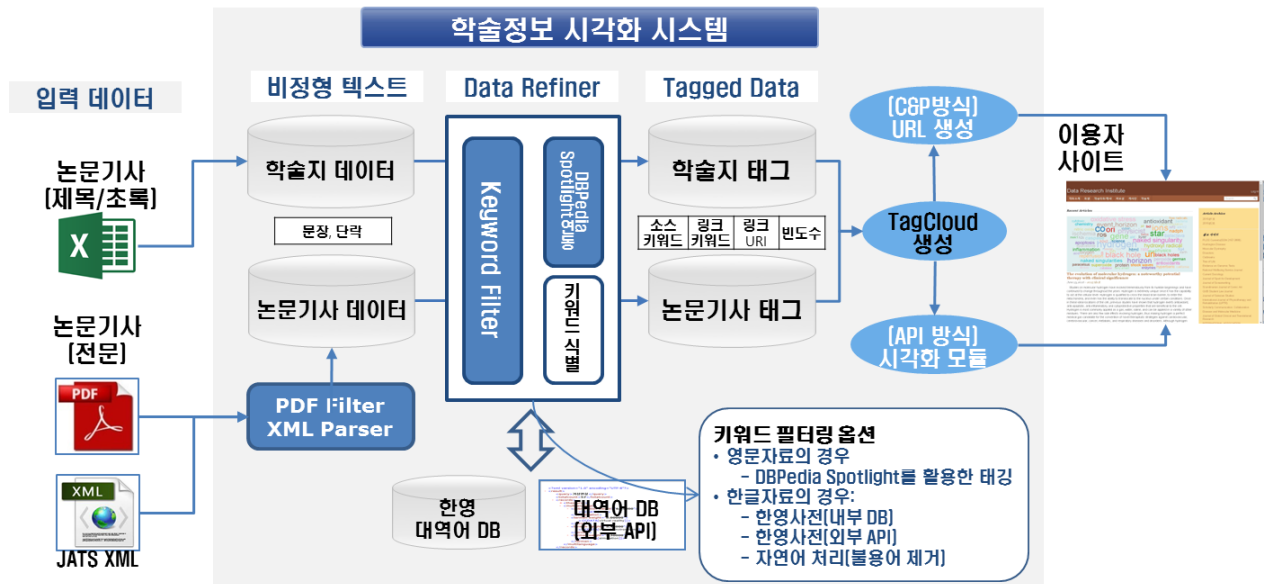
학술정보 시각화 시스템

입력 데이터

논문기사
[제목/초록]

논문기사
[전문]

PDF

XML

JATS XML

비정형 텍스트

학술지 데이터

문장, 단락

논문기사 데이터

PDF Filter
XML Parser

Data Refiner

Keyword Filter

DBPedia Spotlight연계

키워드 식별

한영
대역어 DB

대역어 DB
[외부 API]

Tagged Data

학술지 태그

| 소스 키워드 | 링크 키워드 | 링크 URI | 빈도수 |
|---|---|---|---|

논문기사 태그

[C&P방식]
URL 생성

TagCloud
생성

[API 방식]
시각화 모듈

이용자
사이트

Data Research Institute

키워드 필터링 옵션
• 영문자료의 경우
- DBPedia Spotlight를 활용한 태깅
• 한글자료의 경우:
- 한영사전[내부 DB]
- 한영사전[외부 API]
- 자연어 처리[불용어 제거]